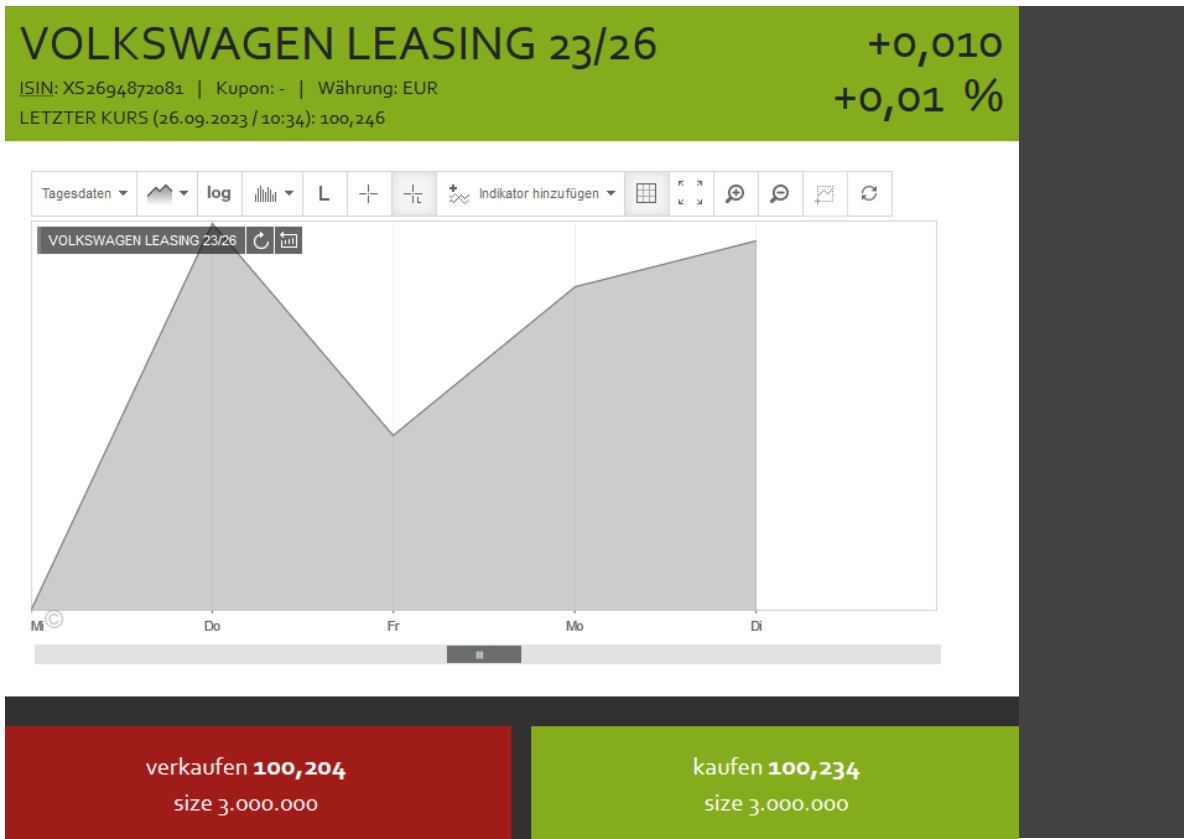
VOLKSWAGEN LEASING 23/26

ISIN: XS2694872081 | Kupon: - | Währung: EUR

LETZTER KURS (26.09.2023 / 10:34): 100,246

+0,010
+0,01 %

Tagesdaten log L Indikator hinzufügen

VOLKSWAGEN LEASING 23/26

Mi Do Fr Mo Di

verkaufen **100,204**
size 3.000.000

kaufen **100,234**
size 3.000.000